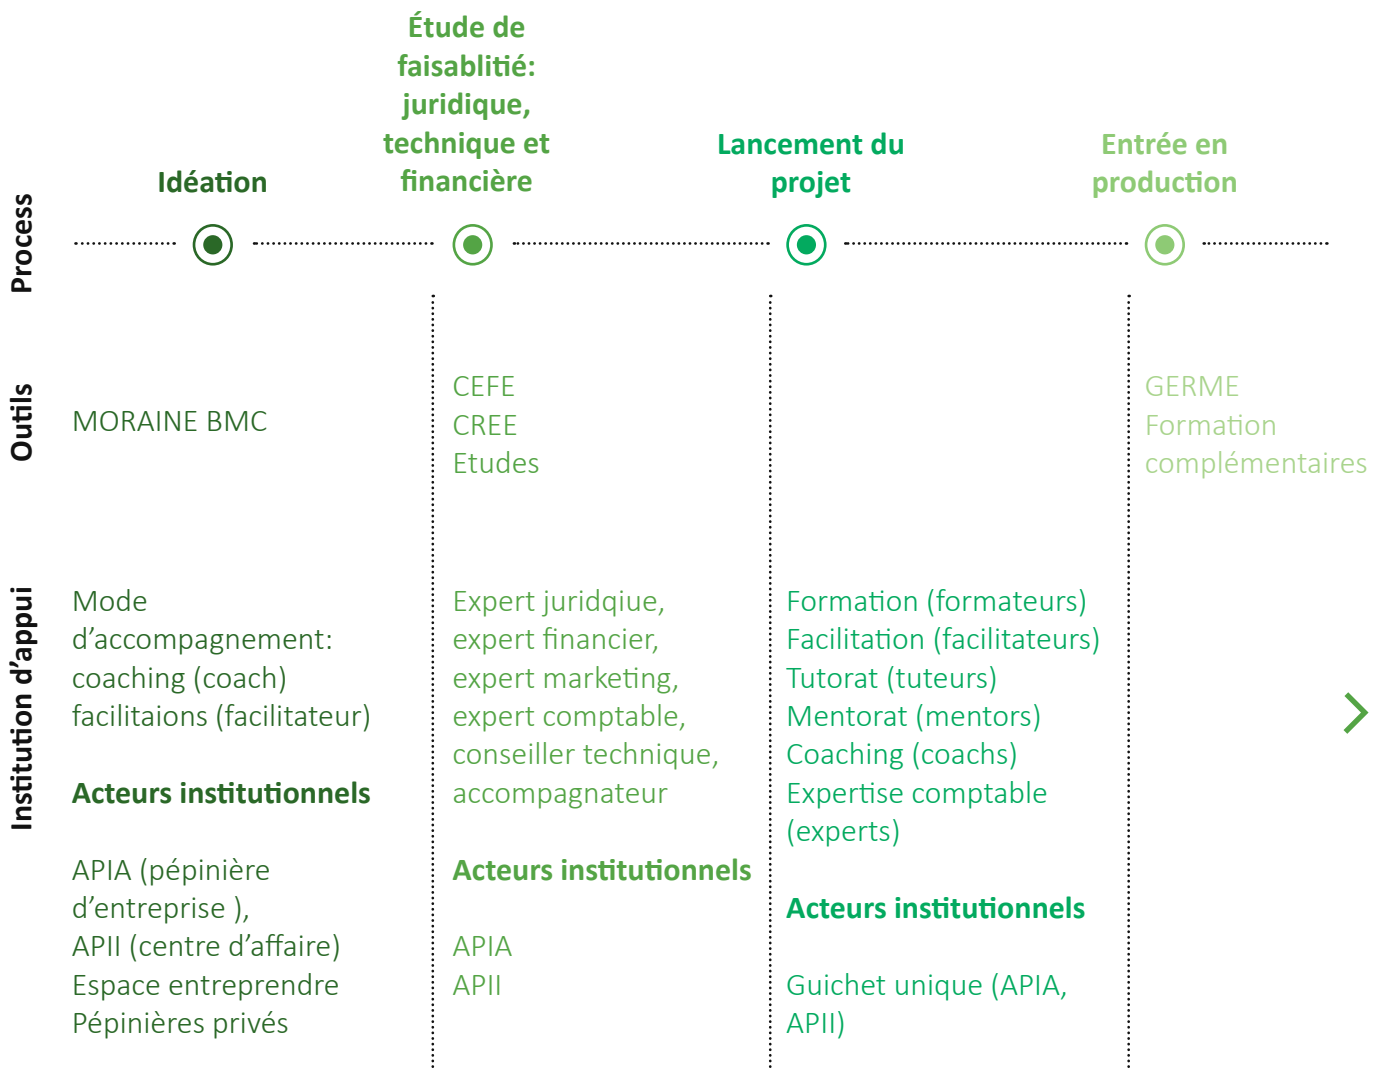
Process

Idéation

Étude de faisablitié: juridique, technique et financière

Lancement du projet

Entrée en production

Outils

MORAINE BMC

CEFE
CREE
Etudes

GERME
Formation complémentaires

Institution d'appui

Mode d'accompagnement: coaching (coach) facilitaions (facilitateur)

Acteurs institutionnels

APIA (pépinière d'entreprise ),
APII (centre d'affaire)
Espace entreprendre
Pépinières privés

Expert juridqiue, expert financier, expert marketing, expert comptable, conseiller technique, accompagnateur

Acteurs institutionnels

APIA
APII

Formation (formateurs)
Facilitation (facilitateurs)
Tutorat (tuteurs)
Mentorat (mentors)
Coaching (coachs)
Expertise comptable (experts)

Acteurs institutionnels

Guichet unique (APIA, APII)